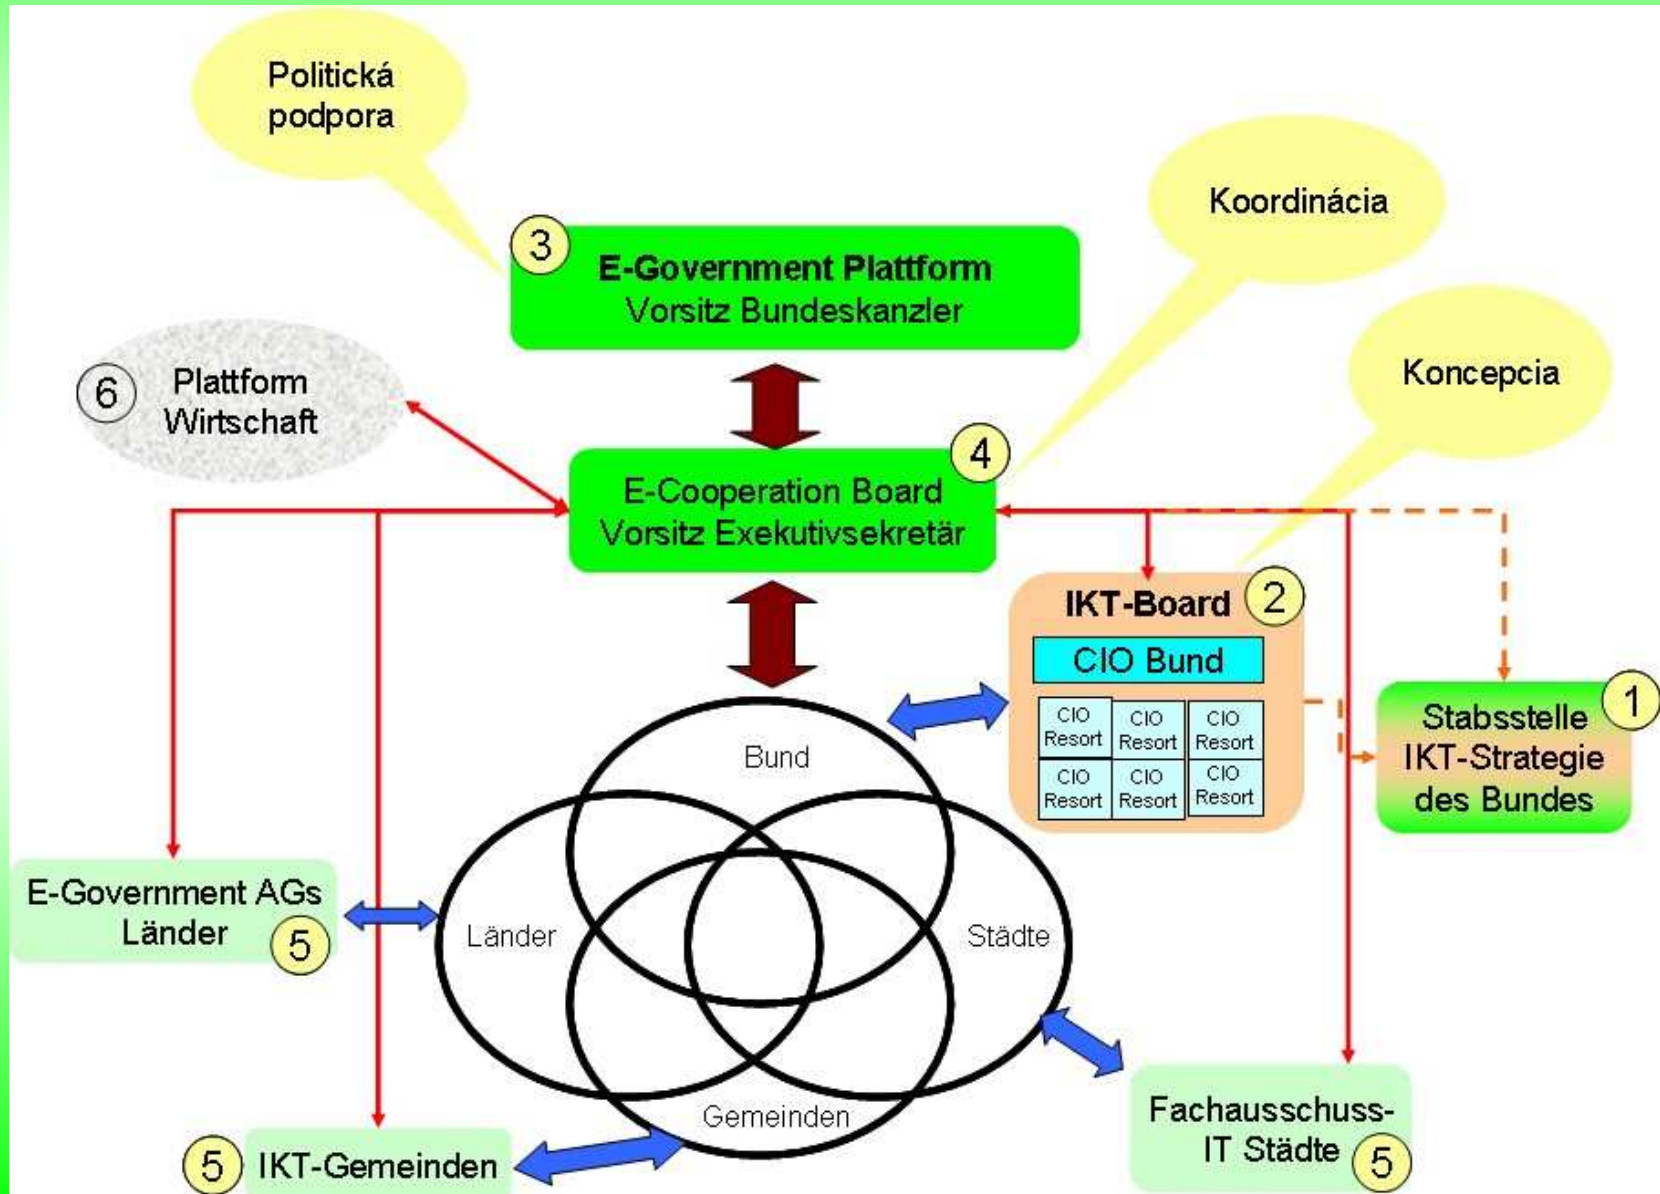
Politická podpora

Koordinácia

3
E-Government Plattform
Vorsitz Bundeskanzler

6
Plattform Wirtschaft

Koncepcia

4
E-Cooperation Board
Vorsitz Exekutivsekretär

IKT-Board 2
CIO Bund

| CIO Resort | CIO Resort | CIO Resort |
|---|---|---|
| CIO Resort | CIO Resort | CIO Resort |

Stabsstelle IKT-Strategie des Bundes 1

Bund
Länder
Städte
Gemeinden

E-Government AGs Länder 5

Fachausschuss-IT Städte 5

5 IKT-Gemeinden